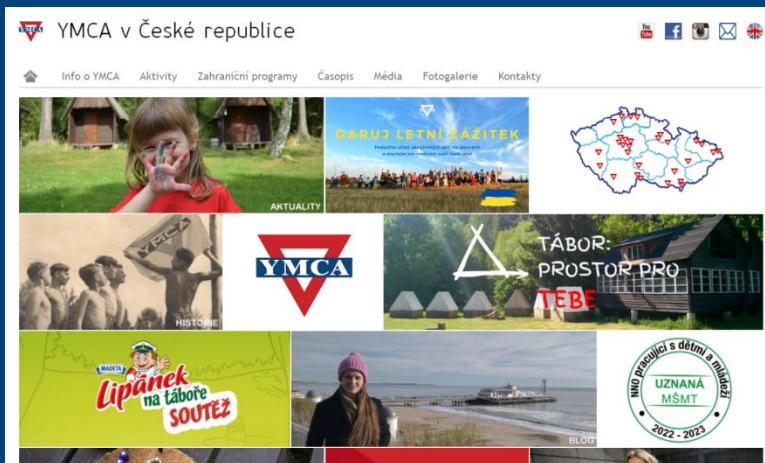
YMCA v České republice

Info o YMCA Aktivity Zahraniční programy Časopis Média Fotogalerie Kontakty

AKTUALITY

DARUJ LETNÍ ZÁŽITEK

YMCA

HISTORIE

YMCA

TÁBOR: PROSTOR PRO TEBE

MADETA Lipánek na táboře SOUTĚŽ

BLOG

NNO pracující s dětmi a mládeží UZNANÁ MŠMT 2022 - 2023